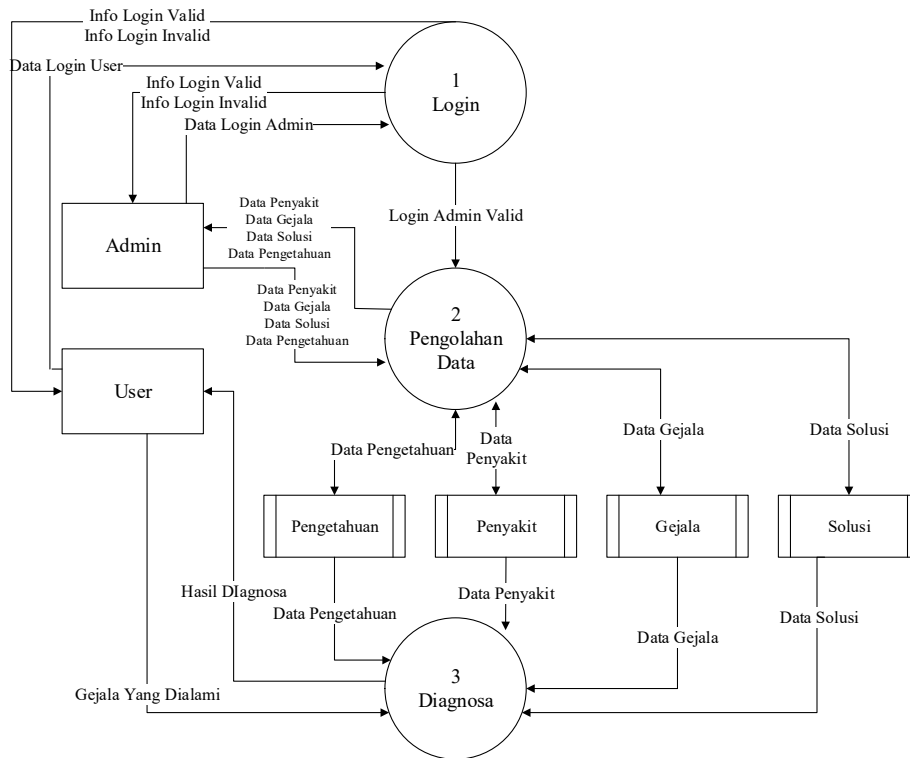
Info Login Valid
Info Login Invalid

Data Login User

Info Login Valid
Info Login Invalid

Data Login Admin

1
Login

Data Penyakit
Data Gejala
Data Solusi
Data Pengetahuan

Login Admin Valid

Admin

Data Penyakit
Data Gejala
Data Solusi
Data Pengetahuan

2
Pengolahan
Data

User

Data Pengetahuan

Data
Penyakit

Data Gejala

Data Solusi

Pengetahuan

Penyakit

Gejala

Solusi

Hasil DIagnosa

Data Pengetahuan

Data Penyakit

Data Gejala

Data Solusi

3
Diagnosa

Gejala Yang Dialami